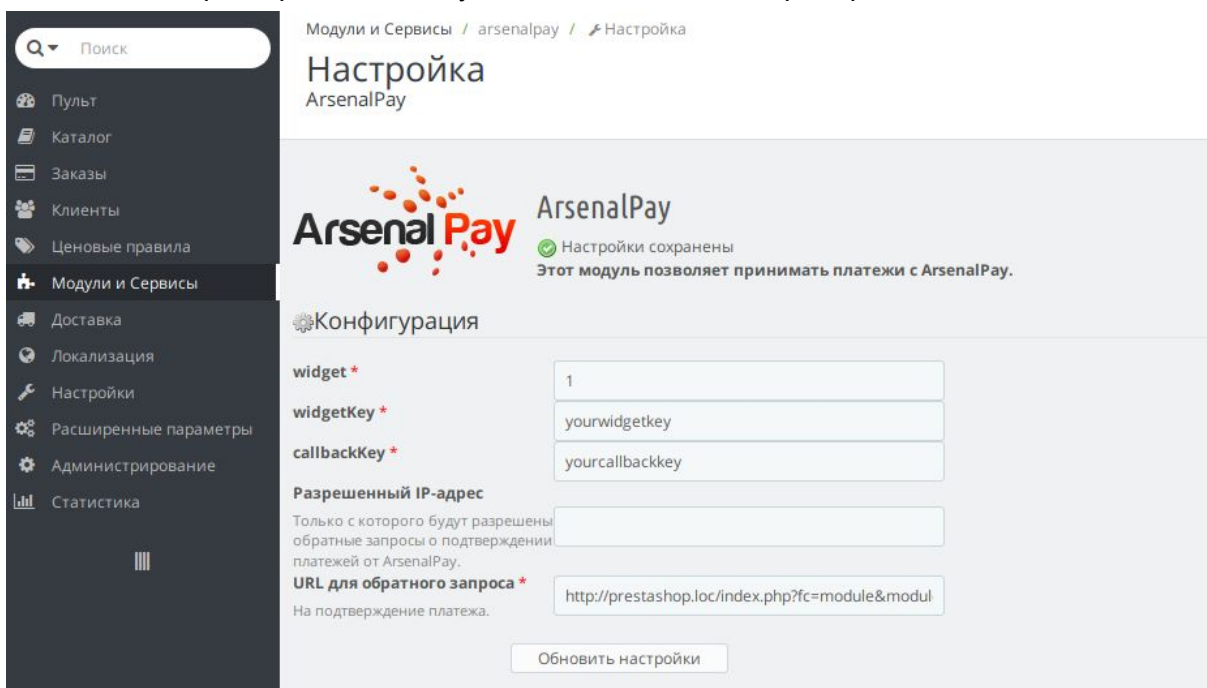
Поиск

Пульт
Каталог
Заказы
Клиенты
Ценовые правила
Модули и Сервисы
Доставка
Локализация
Настройки
Расширенные параметры
Администрирование
Статистика

Модули и Сервисы / arsenalpay / Настройка

Настройка
ArsenalPay

ArsenalPay

ArsenalPay
Настройки сохранены
Этот модуль позволяет принимать платежи с ArsenalPay.

Конфигурация

widget *
1
widgetKey *
yourwidgetkey
callbackKey *
yourcallbackkey
Разрешенный IP-адрес
Только с которого будут разрешены обратные запросы о подтверждении платежей от ArsenalPay.
URL для обратного запроса *
На подтверждение платежа.
http://prestashop.loc/index.php?fc=module&modul

Обновить настройки